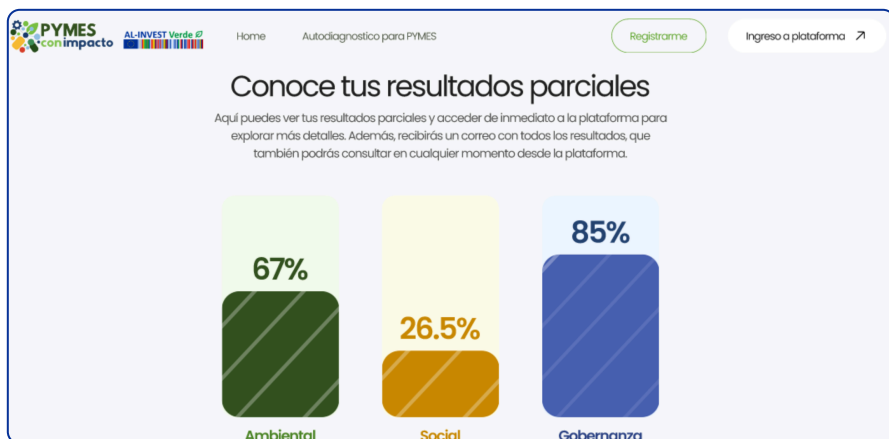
PYMES con impacto AL-INVEST Verde

Home Autodiagnostico para PYMES

Registrarme Ingreso a plataforma ↗

Conoce tus resultados parciales

Aquí puedes ver tus resultados parciales y acceder de inmediato a la plataforma para explorar más detalles. Además, recibirás un correo con todos los resultados, que también podrás consultar en cualquier momento desde la plataforma.

67%

26.5%

85%

Ambiental Social Gobernanza